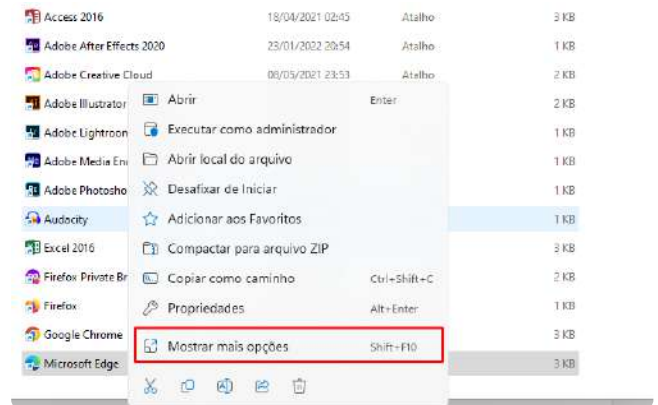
Access 2016 18/04/2021 02:45 Atalho 3 KB
Adobe After Effects 2020 23/01/2022 20:54 Atalho 1 KB
Adobe Creative Cloud 08/05/2021 23:53 Atalho 2 KB
Adobe Illustrator 2 KB
Adobe Lightroon 1 KB
Adobe Media En 1 KB
Adobe Photosho 1 KB
Audacity 1 KB
Excel 2016 3 KB
Firefox Private Br 2 KB
Firefox 1 KB
Google Chrome 3 KB
Microsoft Edge 3 KB

Abrir Enter
Executar como administrador
Abrir local do arquivo
Desafixar de Iniciar
Adicionar aos Favoritos
Compactar para arquivo ZIP
Copiar como caminho Ctrl+Shift+C
Propriedades Alt+Enter
Mostrar mais opções Shift+F10